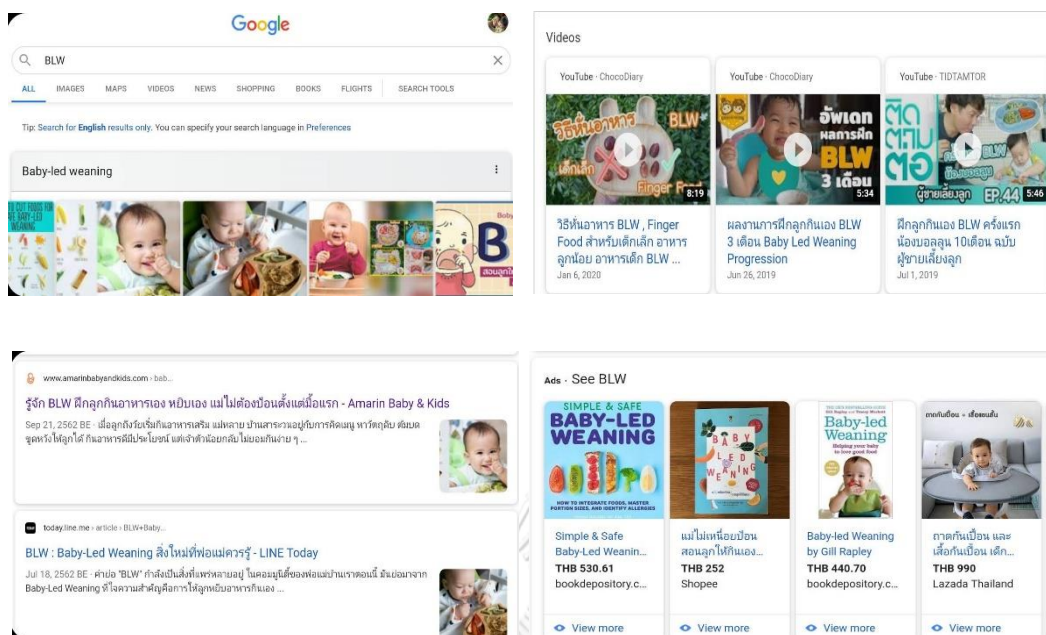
Google

BLW

ALL IMAGES MAPS VIDEOS NEWS SHOPPING BOOKS FLIGHTS SEARCH TOOLS

Tip: Search for English results only. You can specify your search language in Preferences

Baby-led weaning

Videos

YouTube · ChocoDiary
8:19
วิธีหั่นอาหาร BLW , Finger Food สำหรับเด็กเล็ก อาหารลูกน้อย อาหารเด็ก BLW ...
Jan 6, 2020

YouTube · ChocoDiary
อัพเดท ผลการฝึก BLW 3 เดือน
5:34
ผลงานการฝึกลูกกินเอง BLW 3 เดือน Baby Led Weaning Progression
Jun 26, 2019

YouTube · TIDTAMTOR
EP.44
5:46
ฝึกลูกกินเอง BLW ครั้งแรก น้องบอลลูน 10เดือน ฉบับผู้ชายเลี้ยงลูก
Jul 1, 2019

www.amarinbabyandkids.com › bab...
รู้จัก BLW ฝึกลูกกินอาหารเอง หยิบเอง แม่ไม่ต้องป้อนตั้งแต่มื้อแรก - Amarin Baby & Kids
Sep 21, 2562 BE · เมื่อลูกถึงวัยเริ่มกินอาหารเสริม แม่หลาย บ้านสะดวกอยู่กับการคิดเมนู หาวัตถุดิบ ตัมบด ฯลฯ จนหวังให้ลูกได้ กินอาหารดีมีประโยชน์ แต่เจ้าตัวน้อยกลับไม่ยอมกินง่าย ๆ ...

today.line.me › article › BLW+Baby...
BLW : Baby-Led Weaning สิ่งใหม่ที่พ่อแม่ควรรู้ - LINE Today
Jul 18, 2562 BE · คำย่อ "BLW" กำลังเป็นสิ่งที่แพร่หลายอยู่ ในคอมมูนิตี้ของพ่อแม่บ้านเราตอนนี้ มันย่อมาจาก Baby-Led Weaning ที่ใจความสำคัญคือการให้ลูกหยิบอาหารกินเอง ...

Ads · See BLW

SIMPLE & SAFE BABY-LED WEANING
Simple & Safe Baby-Led Weanin...
THB 530.61
bookdepository.c...
View more

แม่ไม่เหนื่อยป้อน สอนลูกให้กินเอง...
THB 252
Shopee
View more

Baby-led Weaning
Baby-led Weaning by Gill Rapley
THB 440.70
bookdepository.c...
View more

ถาดกันเปื้อน และเสื้อกันเปื้อน เด็ก...
THB 990
Lazada Thailand
View more